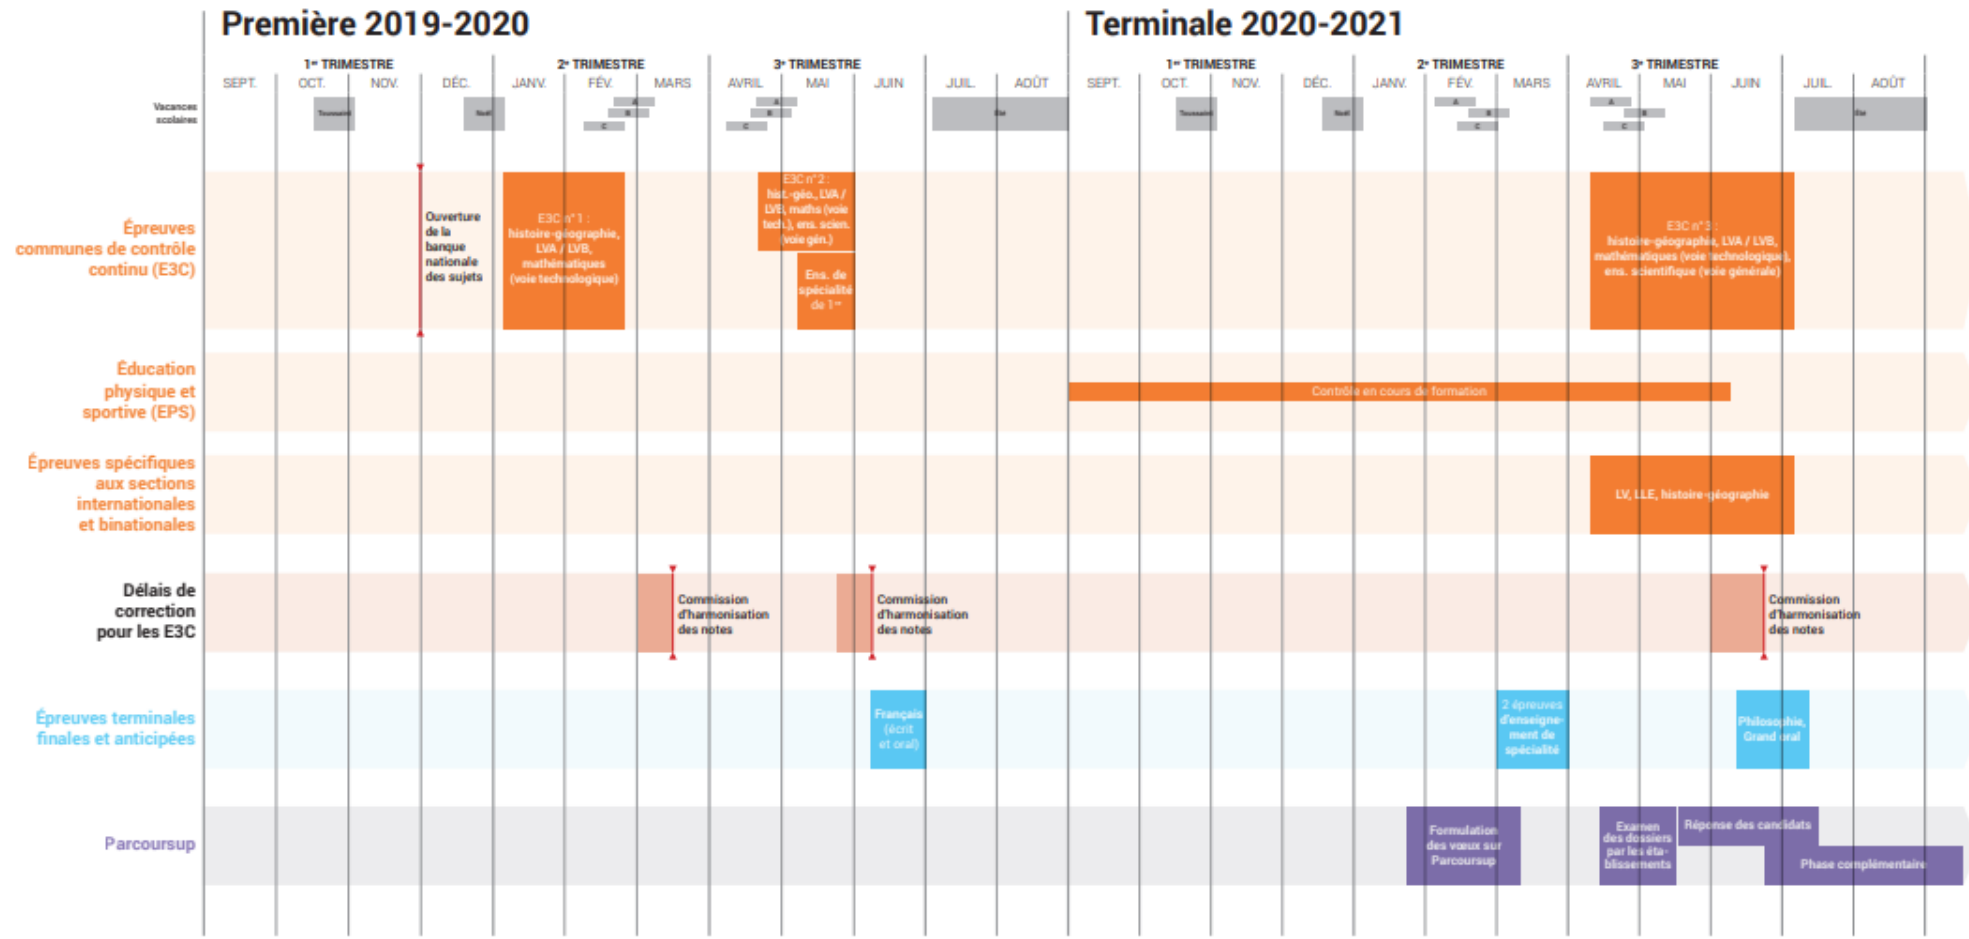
Première 2019-2020

Terminale 2020-2021

1er TRIMESTRE 2e TRIMESTRE 3e TRIMESTRE

SEPT. OCT. NOV. DÉC. JANV. FÉV. MARS AVRIL MAI JUIN JUIL. AOÛT

1er TRIMESTRE 2e TRIMESTRE 3e TRIMESTRE

SEPT. OCT. NOV. DÉC. JANV. FÉV. MARS AVRIL MAI JUIN JUIL. AOÛT

Vacances scolaires

Toussaint Noël A B C Été

Toussaint Noël A B C Été

Épreuves communes de contrôle continu (E3C)

Ouverture de la banque nationale des sujets

E3C n° 1 : histoire-géographie, LVA / LVB, mathématiques (voie technologique)

E3C n° 2 : hist.-géo., LVA / LVB, maths (voie tech.), ens. scien. (voie gén.)

Ens. de spécialité de 1re

E3C n° 3 : histoire-géographie, LVA / LVB, mathématiques (voie technologique), ens. scientifique (voie générale)

Éducation physique et sportive (EPS)

Contrôle en cours de formation

Épreuves spécifiques aux sections internationales et binationales

LV, LLE, histoire-géographie

Délais de correction pour les E3C

Commission d'harmonisation des notes

Commission d'harmonisation des notes

Commission d'harmonisation des notes

Épreuves terminales finales et anticipées

Français (écrit et oral)

2 épreuves d'enseignement de spécialité

Philosophie, Grand oral

Parcoursup

Formulation des vœux sur Parcoursup

Examen des dossiers par les établissements

Réponse des candidats

Phase complémentaire